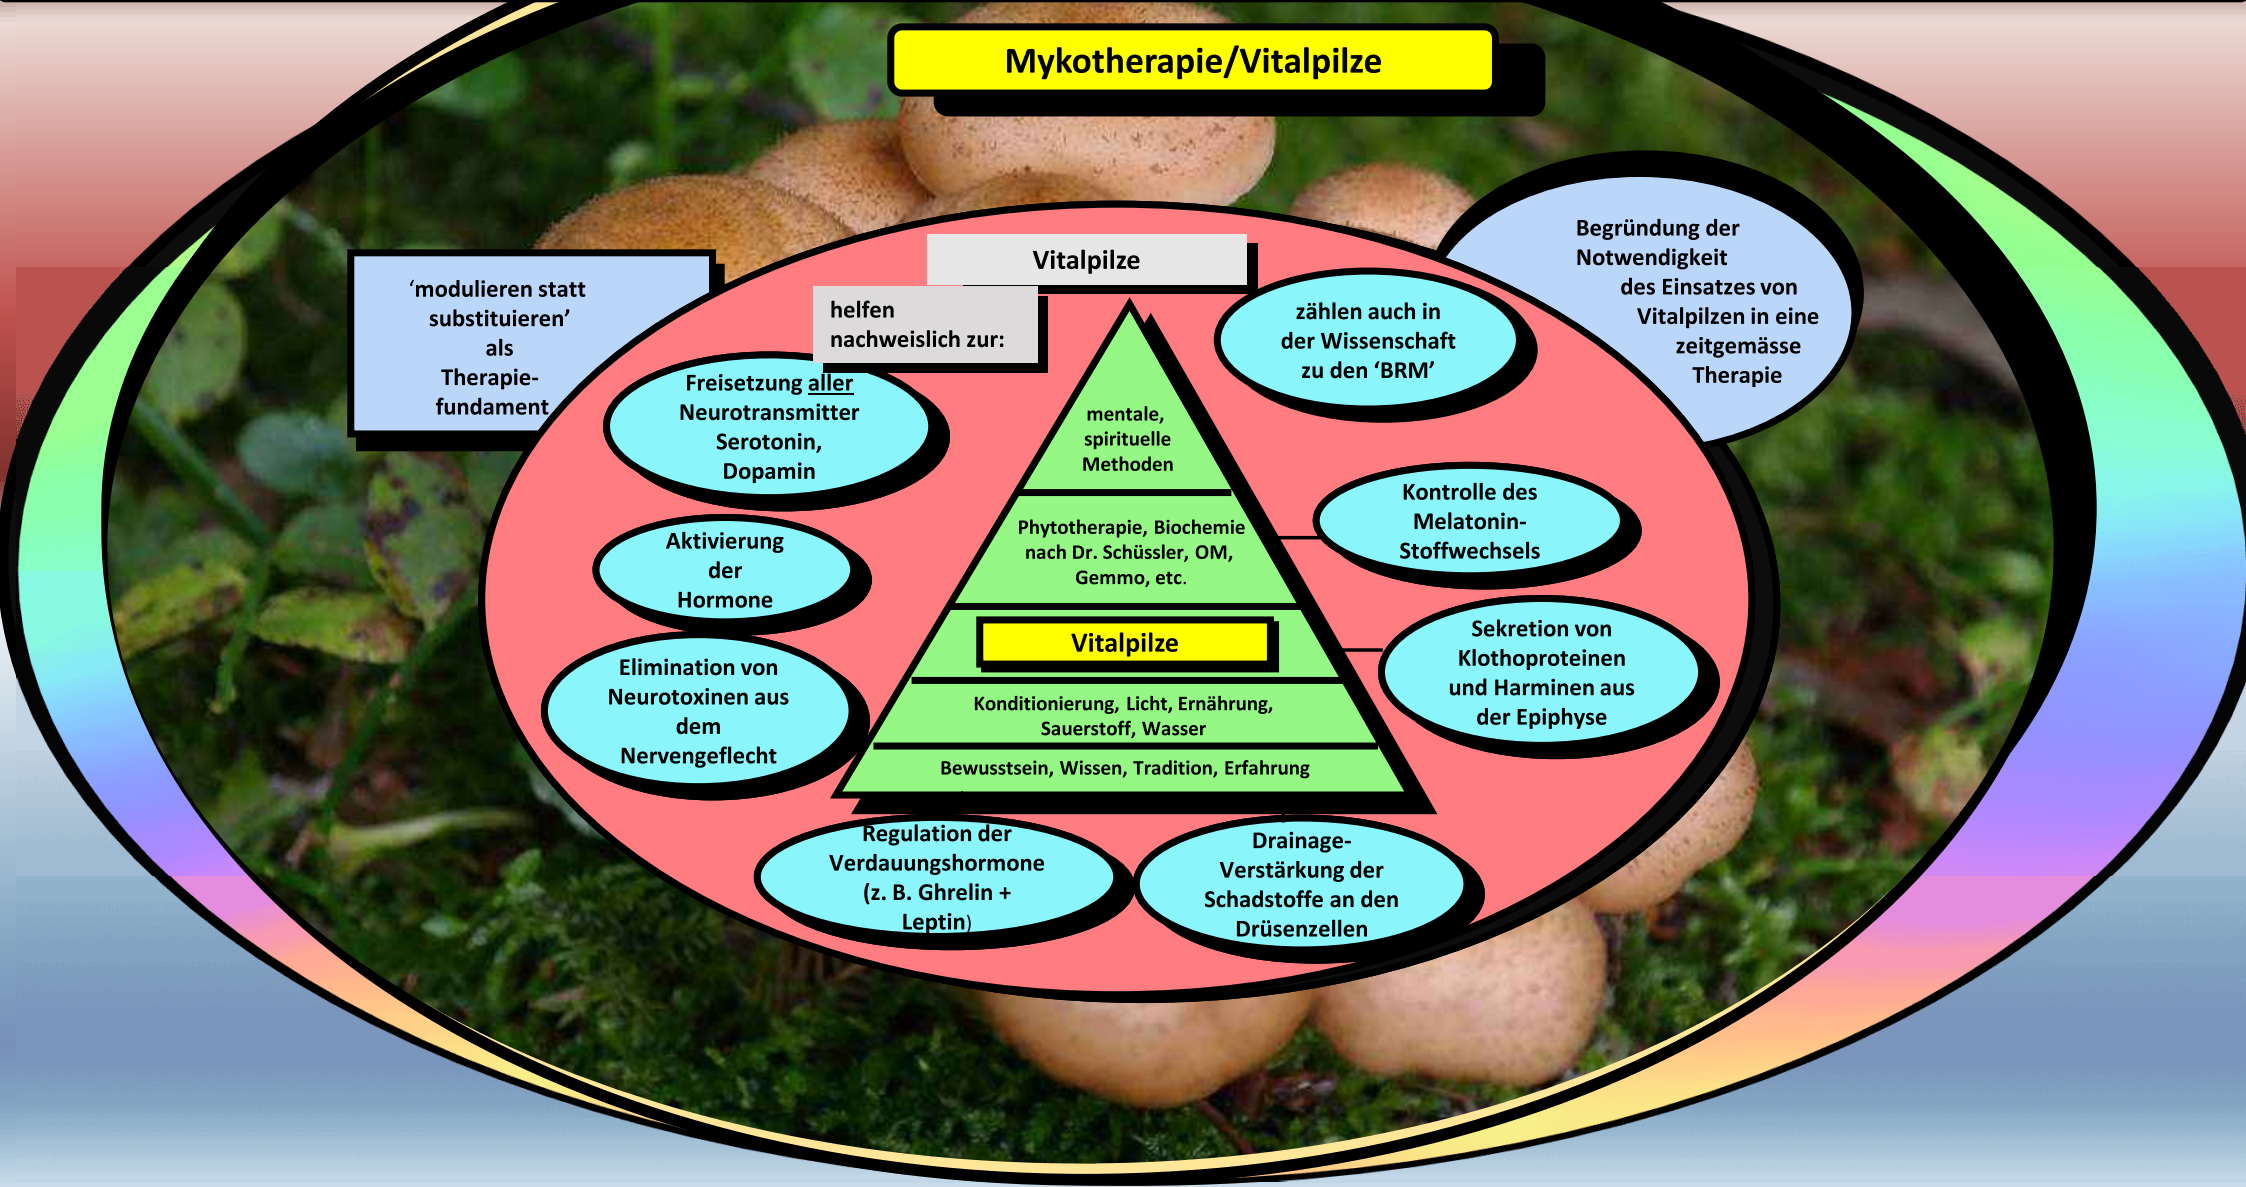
Mykotherapie/Vitalpilze

'modulieren statt substituieren' als Therapiefundament

Vitalpilze

helfen nachweislich zur:

zählen auch in der Wissenschaft zu den 'BRM'

Begründung der Notwendigkeit des Einsatzes von Vitalpilzen in eine zeitgemässe Therapie

Freisetzung aller Neurotransmitter Serotonin, Dopamin

mentale, spirituelle Methoden

Phytotherapie, Biochemie nach Dr. Schüssler, OM, Gemmo, etc.

Vitalpilze

Konditionierung, Licht, Ernährung, Sauerstoff, Wasser

Bewusstsein, Wissen, Tradition, Erfahrung

Kontrolle des Melatonin-Stoffwechsels

Aktivierung der Hormone

Sekretion von Klothoproteinen und Harminen aus der Epiphyse

Elimination von Neurotoxinen aus dem Nervengeflecht

Regulation der Verdauungshormone (z. B. Ghrelin + Leptin)

Drainage-Verstärkung der Schadstoffe an den Drüsenzellen